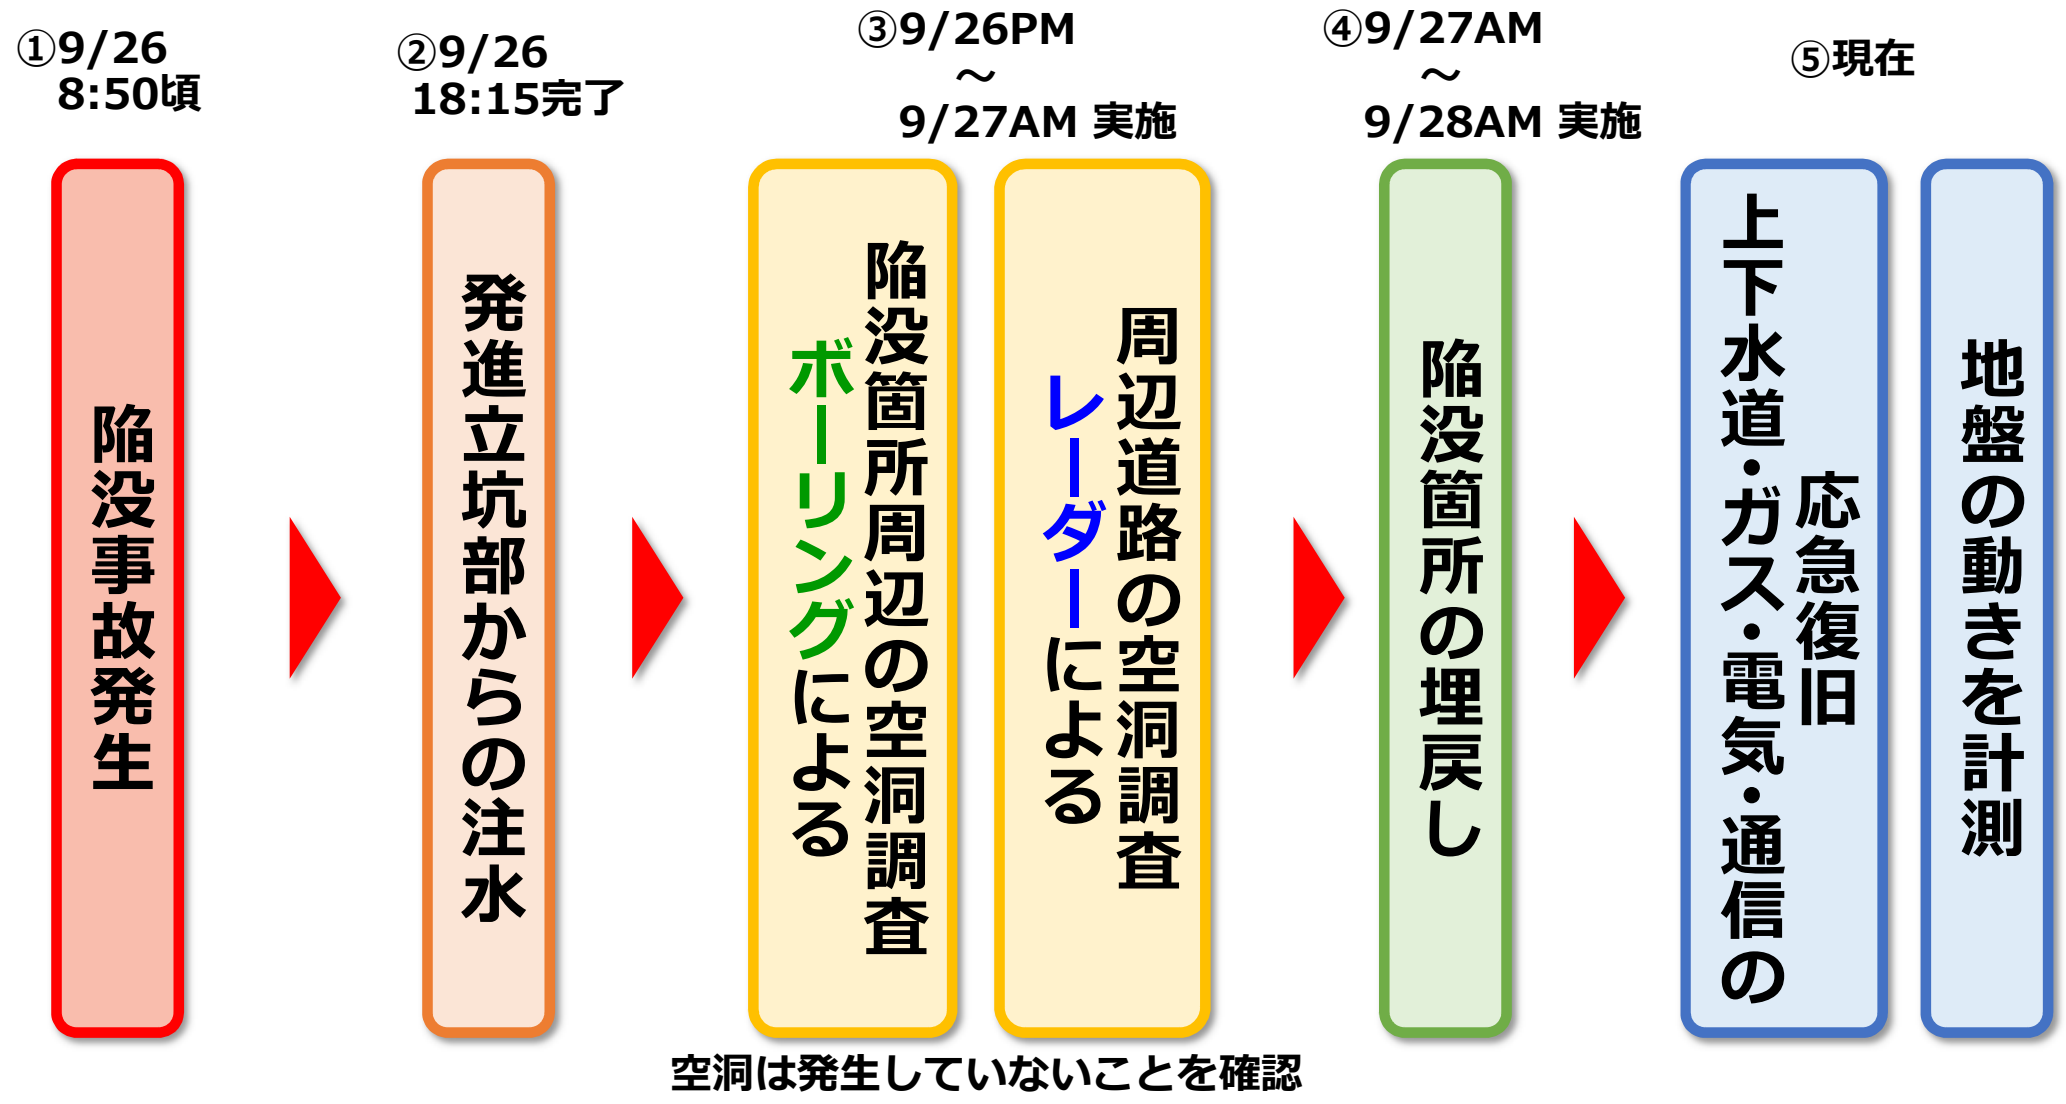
①9/26
8:50頃

陥没事故発生

②9/26
18:15完了

発進立坑部からの注水

③9/26PM
～
9/27AM 実施

陥没箇所周辺の空洞調査
ボーリングによる

周辺道路の空洞調査
レーダーによる

空洞は発生していないことを確認

④9/27AM
～
9/28AM 実施

陥没箇所の埋戻し

⑤現在

上下水道・ガス・電気・通信の
応急復旧

地盤の動きを計測